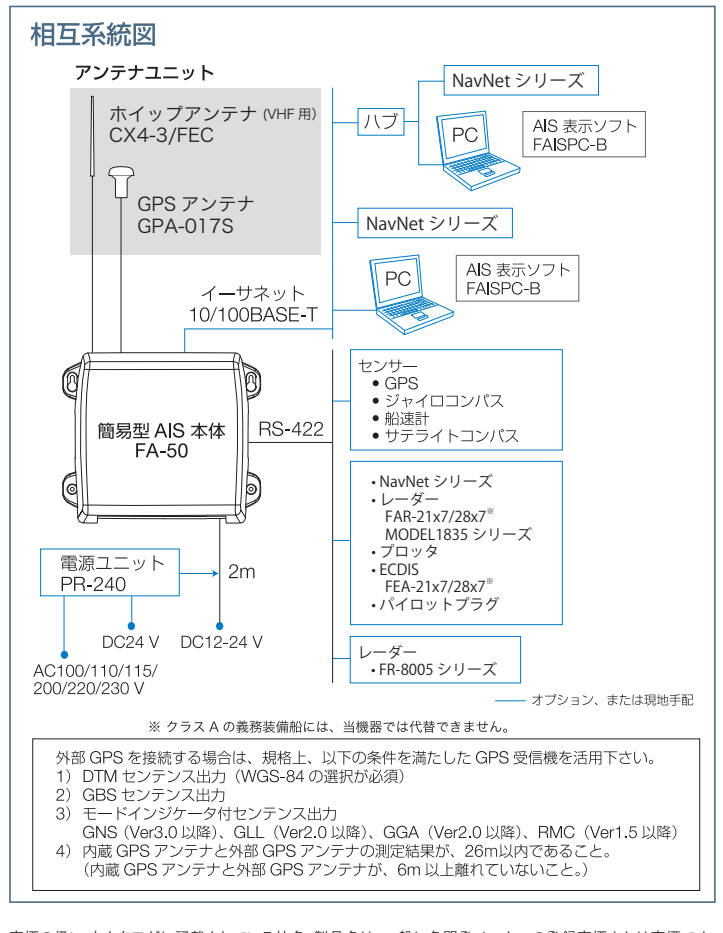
相互系統図

アンテナユニット

ホイップアンテナ (VHF 用)
CX4-3/FEC

GPS アンテナ
GPA-017S

ハブ

NavNet シリーズ

PC

AIS 表示ソフト
FAISPC-B

NavNet シリーズ

PC

AIS 表示ソフト
FAISPC-B

イーサネット
10/100BASE-T

簡易型 AIS 本体
FA-50

RS-422

センサー
• GPS
• ジャイロコンパス
• 船速計
• サテライトコンパス

• NavNet シリーズ
• レーダー
FAR-21x7/28x7※
MODEL1835 シリーズ
• プロッタ
• ECDIS
FEA-21x7/28x7※
• パイロットプラグ

レーダー
• FR-8005 シリーズ

電源ユニット
PR-240

2m

DC24 V

DC12-24 V

AC100/110/115/
200/220/230 V

—— オプション、または現地手配

※ クラス A の義務装備船には、当機器では代替できません。

外部 GPS を接続する場合は、規格上、以下の条件を満たした GPS 受信機を活用下さい。
1) DTM センテンス出力（WGS-84 の選択が必須）
2) GBS センテンス出力
3) モードインジケータ付センテンス出力
GNS（Ver3.0 以降）、GLL（Ver2.0 以降）、GGA（Ver2.0 以降）、RMC（Ver1.5 以降）
4) 内蔵 GPS アンテナと外部 GPS アンテナの測定結果が、26m以内であること。
（内蔵 GPS アンテナと外部 GPS アンテナが、6m 以上離れていないこと。）

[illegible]